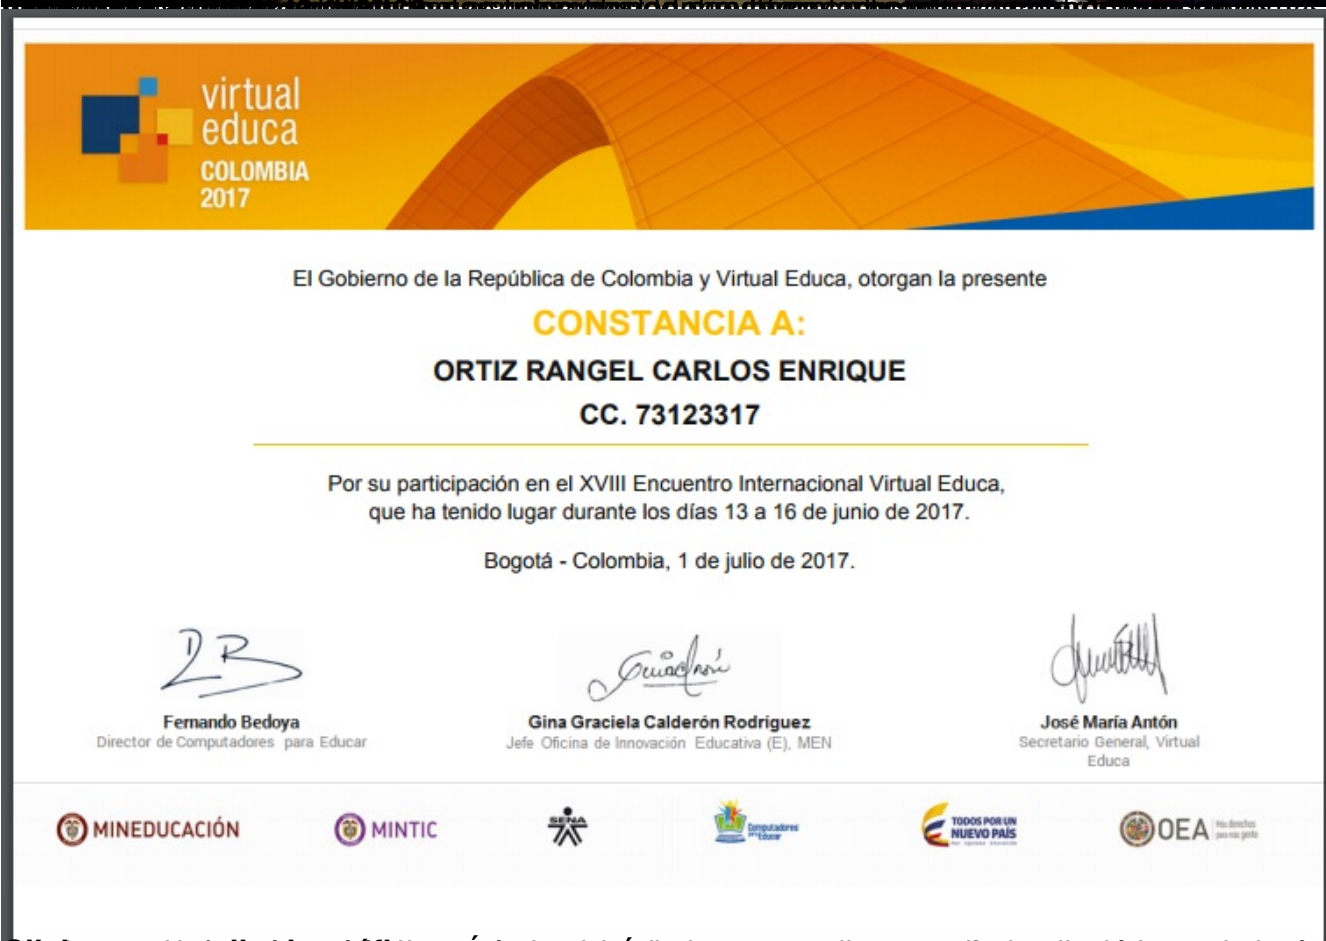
virtual educa
COLOMBIA
2017

El Gobierno de la República de Colombia y Virtual Educa, otorgan la presente

CONSTANCIA A:

ORTIZ RANGEL CARLOS ENRIQUE

CC. 73123317

Por su participación en el XVIII Encuentro Internacional Virtual Educa, que ha tenido lugar durante los días 13 a 16 de junio de 2017.

Bogotá - Colombia, 1 de julio de 2017.

Fernando Bedoya
Director de Computadores para Educar

Gina Graciela Calderón Rodríguez
Jefe Oficina de Innovación Educativa (E), MEN

José María Antón
Secretario General, Virtual Educa

MINEDUCACIÓN

MINTIC

SENA

Computadores para Educar

TODOS POR UN NUEVO PAÍS

OEA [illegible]